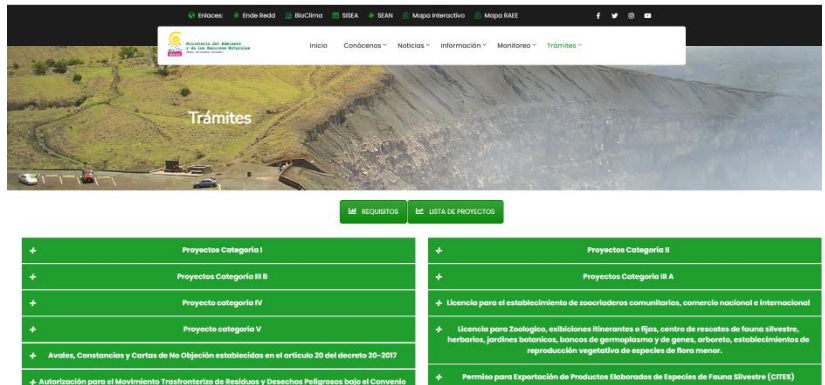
Enlaces: Ende Redd BioClima SISEA SEAN Mapa Interactivo Mapa RAEE

Ministerio del Ambiente y de los Recursos Naturales

Inicio Conócenos Noticias Información Monitoreo Trámites

Trámites

REQUISITOS LISTA DE PROYECTOS

+ Proyectos Categoría I

+ Proyectos Categoría III B

+ Proyecto categoría IV

+ Proyecto categoría V

+ Avales, Constancias y Cartas de No Objeción establecidas en el artículo 20 del decreto 20-2017

+ Autorización para el Movimiento Trasfronterizo de Residuos y Desechos Peligrosos bajo el Convenio

+ Proyectos Categoría II

+ Proyectos Categoría III A

+ Licencia para el establecimiento de zoocriaderos comunitarios, comercio nacional e internacional

+ Licencia para Zoologico, exhibiciones itinerantes o fijas, centro de rescates de fauna silvestre, herbarios, jardines botanicos, bancos de germoplasma y de genes, arboreto, establecimientos de reproducción vegetativa de especies de flora menor.

+ Permiso para Exportación de Productos Elaborados de Especies de Fauna Silvestre (CITES)